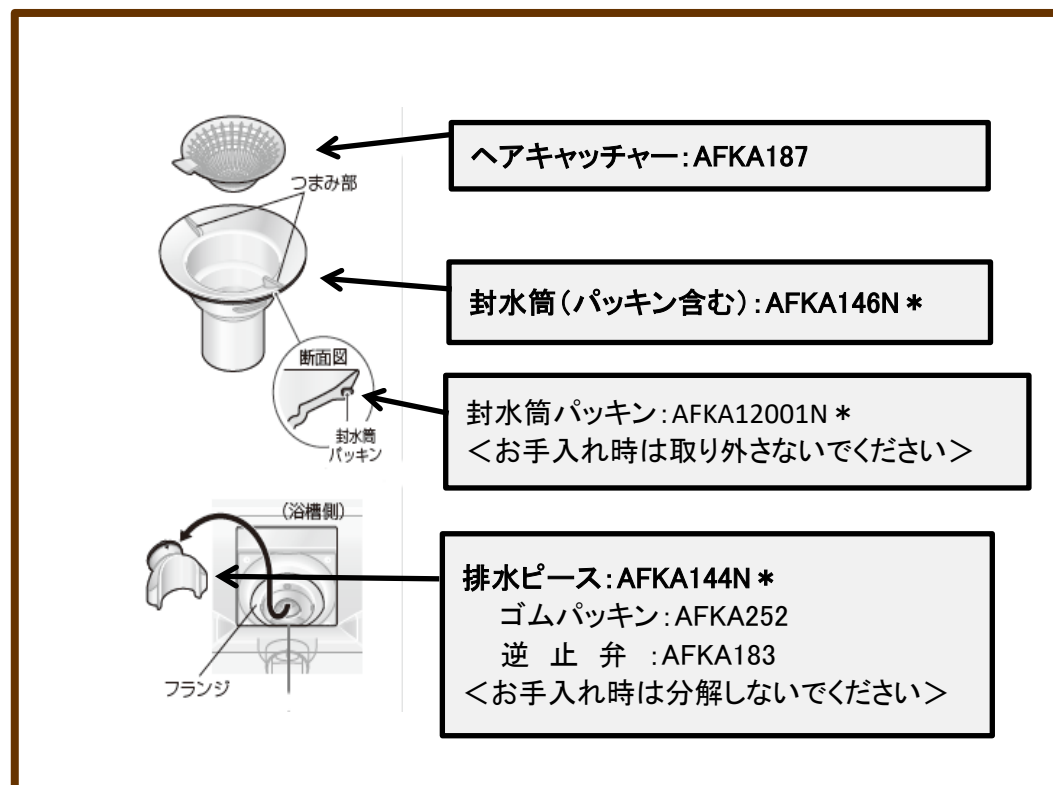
ヘアキャッチャー：AFKA187

つまみ部

封水筒（パッキン含む）：AFKA146N ＊

断面図

封水筒パッキン

封水筒パッキン：AFKA12001N ＊
＜お手入れ時は取り外さないでください＞

（浴槽側）

排水ピース：AFKA144N ＊
ゴムパッキン：AFKA252
逆 止 弁 ：AFKA183
＜お手入れ時は分解しないでください＞

フランジ